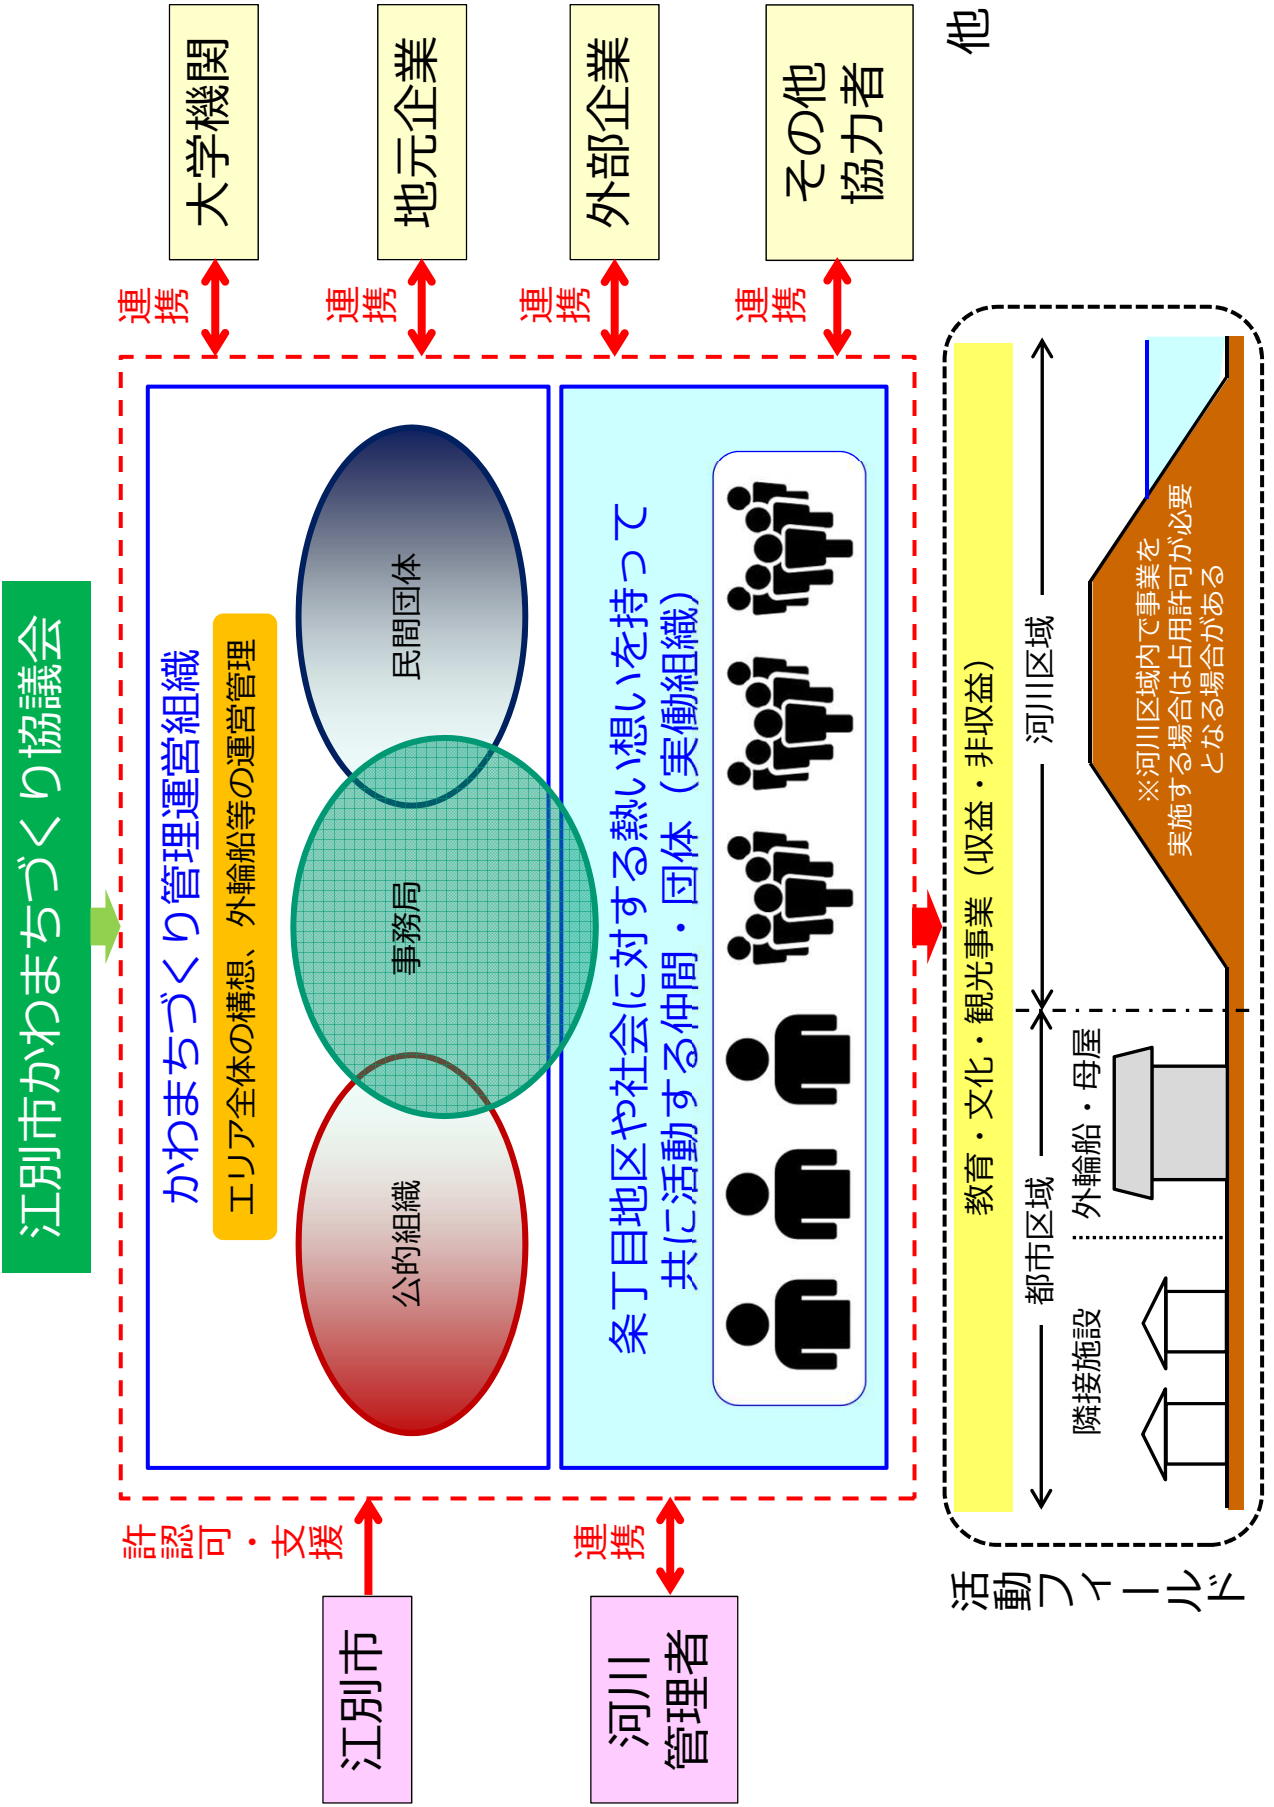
江別市かわまちづくり協議会

大学機関

地元企業

外部企業

その他協力者

他

連携

連携

連携

連携

かわまちづくり管理運営組織

エリア全体の構想、外輪船等の運営管理

民間団体

事務局

公的組織

条丁目地区や社会に対する熱い想いを持って共に活動する仲間・団体（実働組織）

許認可・支援

連携

江別市

河川管理者

活動フィールド

教育・文化・観光事業（収益・非収益）

河川区域

都市区域

隣接施設

外輪船・母屋

※河川区域内で事業を実施する場合は占用許可が必要となる場合がある